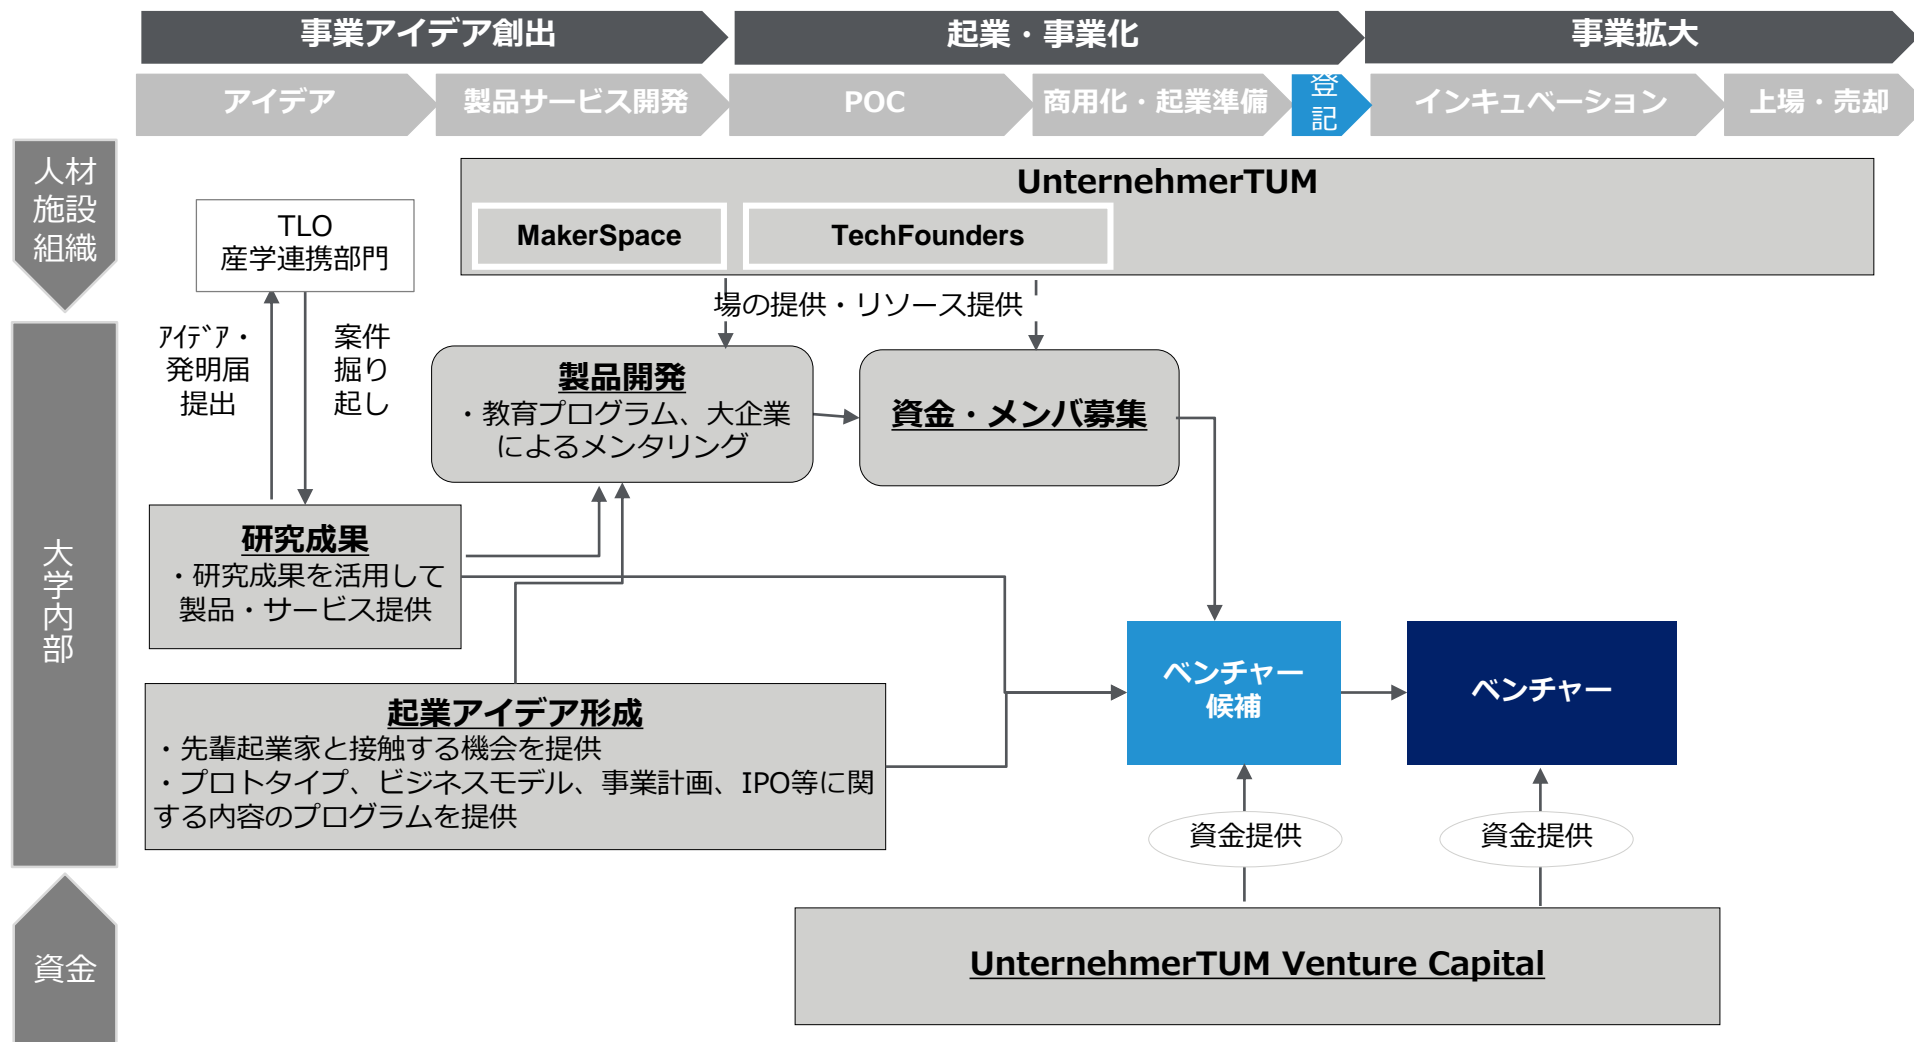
事業アイデア創出

起業・事業化

事業拡大

アイデア

製品サービス開発

POC

商用化・起業準備

登記

インキュベーション

上場・売却

人材施設組織

TLO
産学連携部門

UnternehmerTUM

MakerSpace

TechFounders

場の提供・リソース提供

ｱｲﾃﾞｱ・発明届提出

案件掘り起し

製品開発
・教育プログラム、大企業によるメンタリング

資金・メンバ募集

大学内部

研究成果
・研究成果を活用して製品・サービス提供

ベンチャー候補

ベンチャー

起業アイデア形成
・先輩起業家と接触する機会を提供
・プロトタイプ、ビジネスモデル、事業計画、IPO等に関する内容のプログラムを提供

資金提供

資金提供

資金

UnternehmerTUM Venture Capital